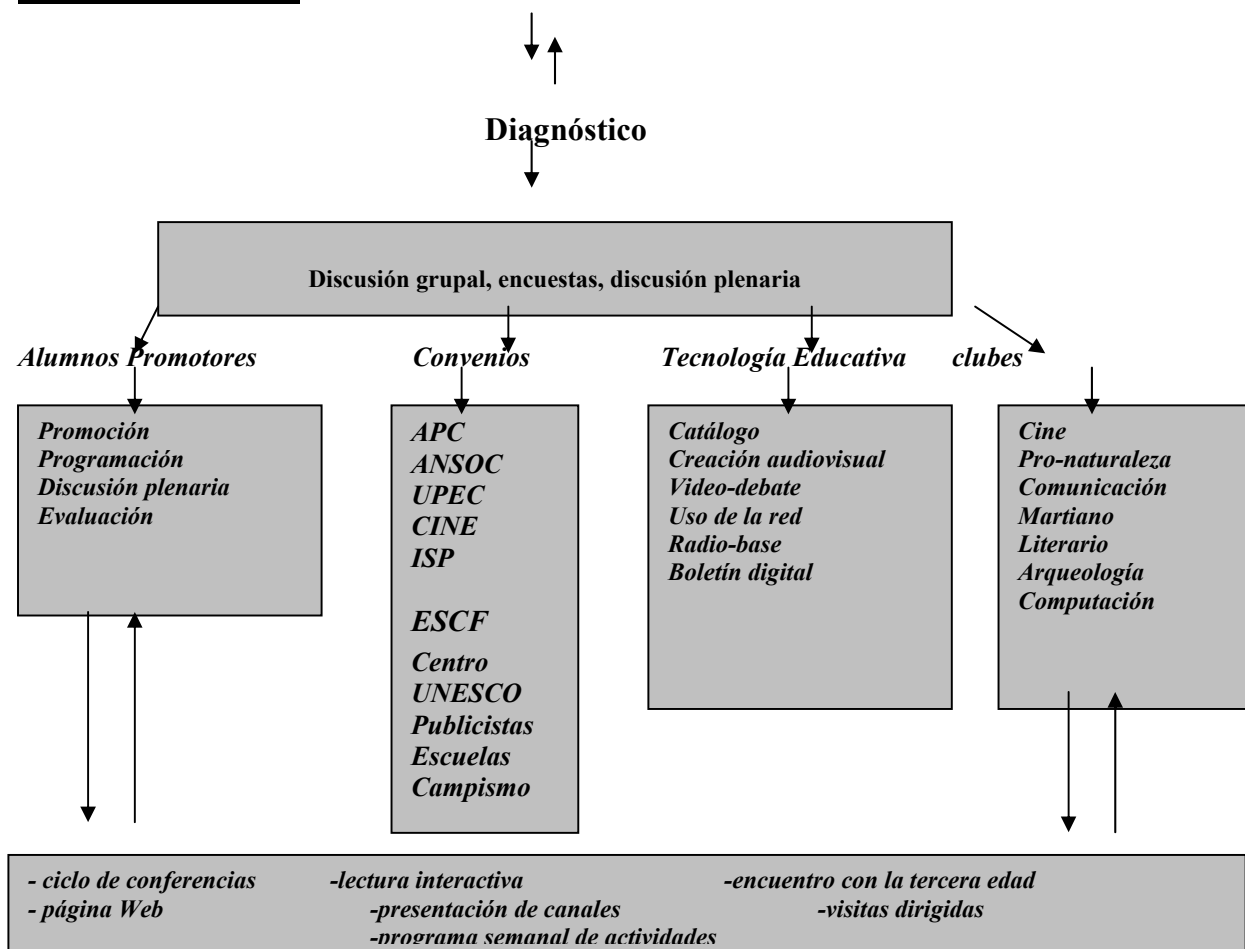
Diagnóstico

Discusión grupal, encuestas, discusión plenaria

Alumnos Promotores

Promoción
Programación
Discusión plenaria
Evaluación

Convenios

APC
ANSOC
UPEC
CINE
ISP
ESCF
Centro UNESCO
Publicistas
Escuelas
Campismo

Tecnología Educativa

Catálogo
Creación audiovisual
Video-debate
Uso de la red
Radio-base
Boletín digital

clubes

Cine
Pro-naturaleza
Comunicación
Martiano
Literario
Arqueología
Computación

- ciclo de conferencias -lectura interactiva -encuentro con la tercera edad
- página Web -presentación de canales -visitas dirigidas
-programa semanal de actividades